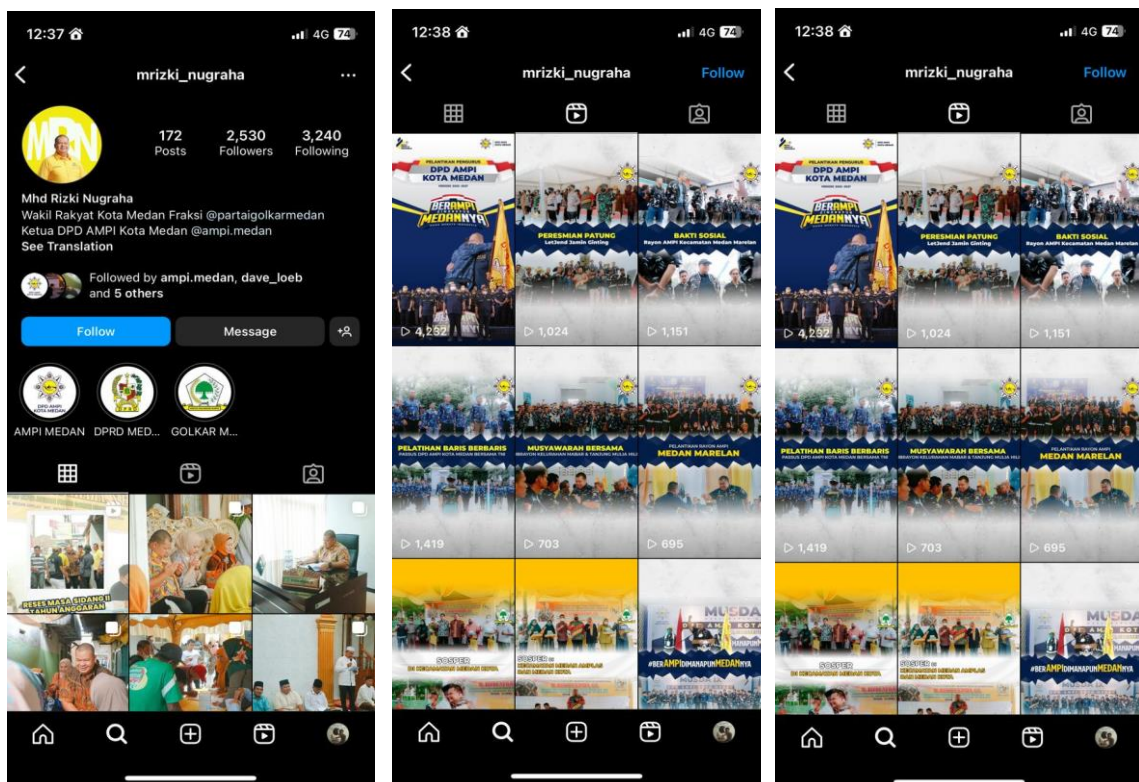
12:37 4G 74

mrizki_nugraha

172 Posts
2,530 Followers
3,240 Following

Mhd Rizki Nugraha
Wakil Rakyat Kota Medan Fraksi @partaigolkarmedan
Ketua DPD AMPI Kota Medan @ampi.medan
See Translation

Followed by ampi.medan, dave_loeb and 5 others

Follow
Message

AMPI MEDAN
DPRD MED...
GOLKAR M...

RESES MASA SIDANG II TAHUN ANGGARAN

12:38 4G 74

mrizki_nugraha
Follow

PELANTIKAN PENGURUS DPD AMPI KOTA MEDAN
BERAMPI MEDANNYA
4,232

PERESMIAN PATUNG LetJend Jamin Ginting
1,024

BAKTI SOSIAL Rayon AMPI Kecamatan Medan Marelan
1,151

PELATIHAN BARIS BERBARIS
1,419

MUSYAWARAH BERSAMA
703

PELANTIKAN RAYON AMPI MEDAN MARELAN
695

SOSPER DI KECAMATAN MEDAN KOTA

SOSPER DI KECAMATAN MEDAN AMPLAS DAN MEDAN KOTA

MUSDA
#BERAMPIDIMANAPUNMEDANNYA

12:38 4G 74

mrizki_nugraha
Follow

PELANTIKAN PENGURUS DPD AMPI KOTA MEDAN
BERAMPI MEDANNYA
4,232

PERESMIAN PATUNG LetJend Jamin Ginting
1,024

BAKTI SOSIAL Rayon AMPI Kecamatan Medan Marelan
1,151

PELATIHAN BARIS BERBARIS
1,419

MUSYAWARAH BERSAMA
703

PELANTIKAN RAYON AMPI MEDAN MARELAN
695

SOSPER DI KECAMATAN MEDAN KOTA

SOSPER DI KECAMATAN MEDAN AMPLAS DAN MEDAN KOTA

MUSDA
#BERAMPIDIMANAPUNMEDANNYA